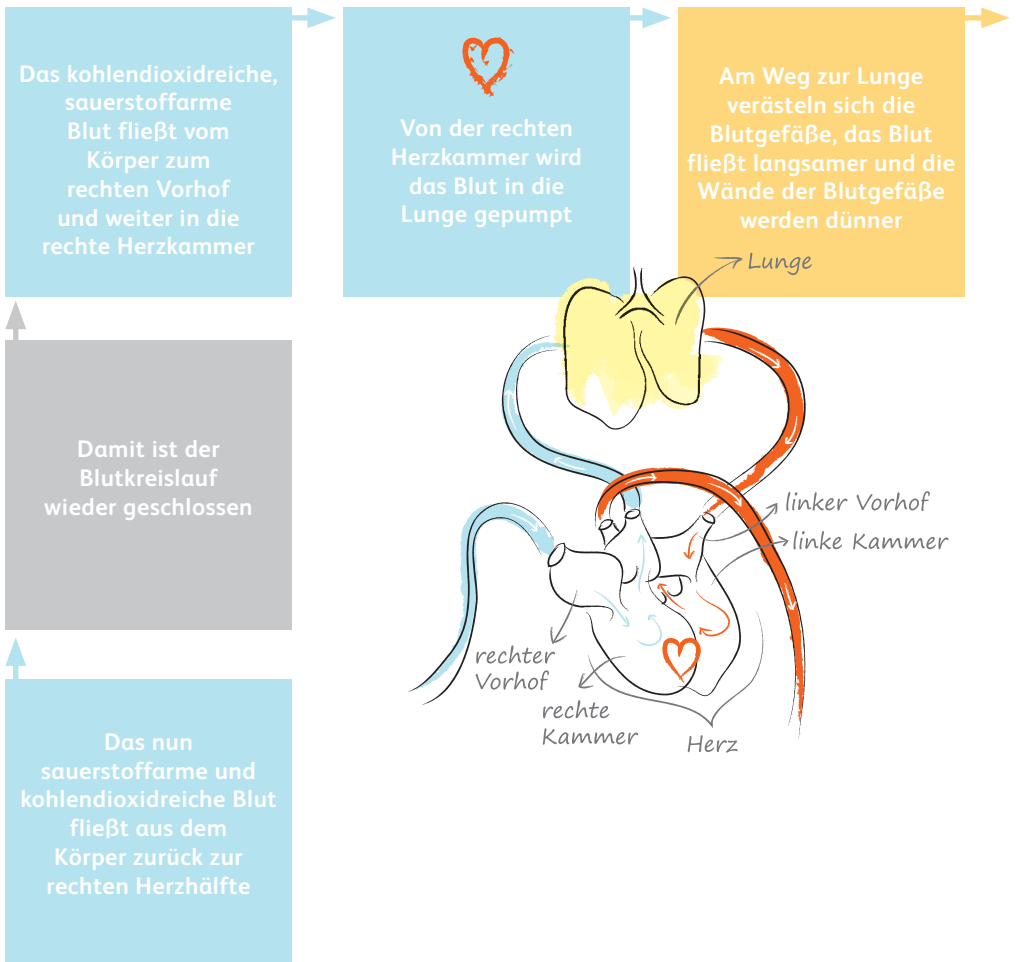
Das kohlendioxidreiche, sauerstoffarme Blut fließt vom Körper zum rechten Vorhof und weiter in die rechte Herzkammer

Von der rechten Herzkammer wird das Blut in die Lunge gepumpt

Am Weg zur Lunge verästeln sich die Blutgefäße, das Blut fließt langsamer und die Wände der Blutgefäße werden dünner

Lunge

Damit ist der Blutkreislauf wieder geschlossen

linker Vorhof

linke Kammer

rechter Vorhof

rechte Kammer

Herz

Das nun sauerstoffarme und kohlendioxidreiche Blut fließt aus dem Körper zurück zur rechten Herzhälfte